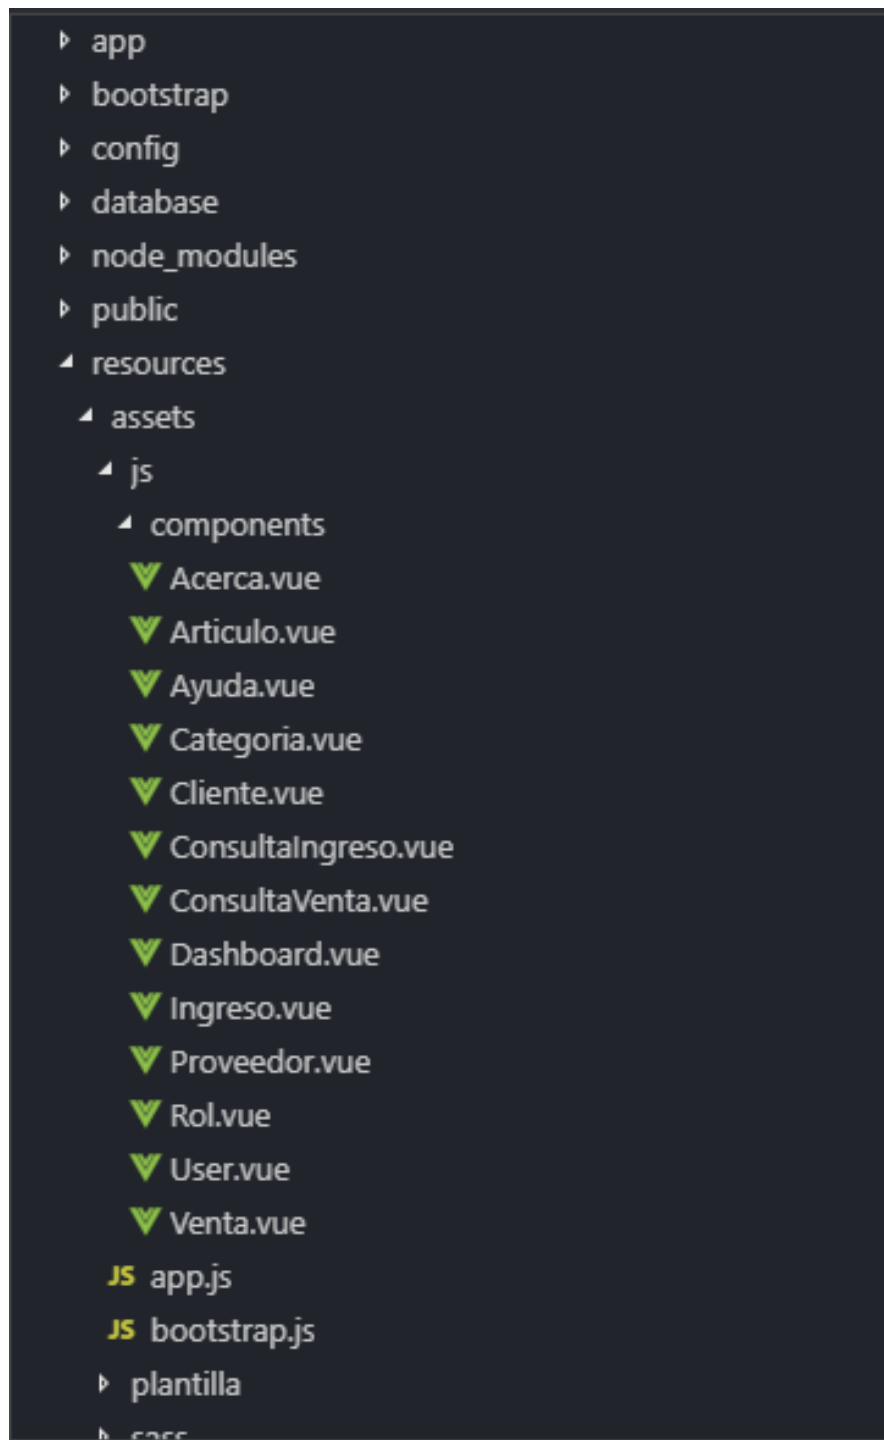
app
bootstrap
config
database
node_modules
public
resources
assets
js
components
Acerca.vue
Articulo.vue
Ayuda.vue
Categoria.vue
Cliente.vue
ConsultaIngreso.vue
ConsultaVenta.vue
Dashboard.vue
Ingreso.vue
Proveedor.vue
Rol.vue
User.vue
Venta.vue
JS app.js
JS bootstrap.js
plantilla
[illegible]